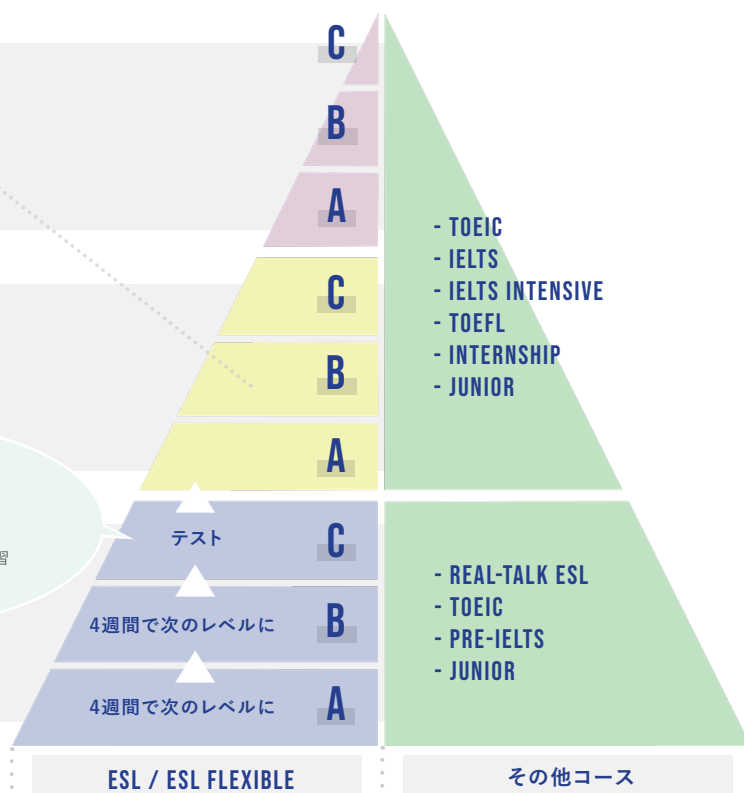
C
B
A
C
B
A
テスト
C
4週間で次のレベルに
B
4週間で次のレベルに
A

- TOEIC
- IELTS
- IELTS INTENSIVE
- TOEFL
- INTERNSHIP
- JUNIOR

- REAL-TALK ESL
- TOEIC
- PRE-IELTS
- JUNIOR

習

ESL / ESL FLEXIBLE
その他コース